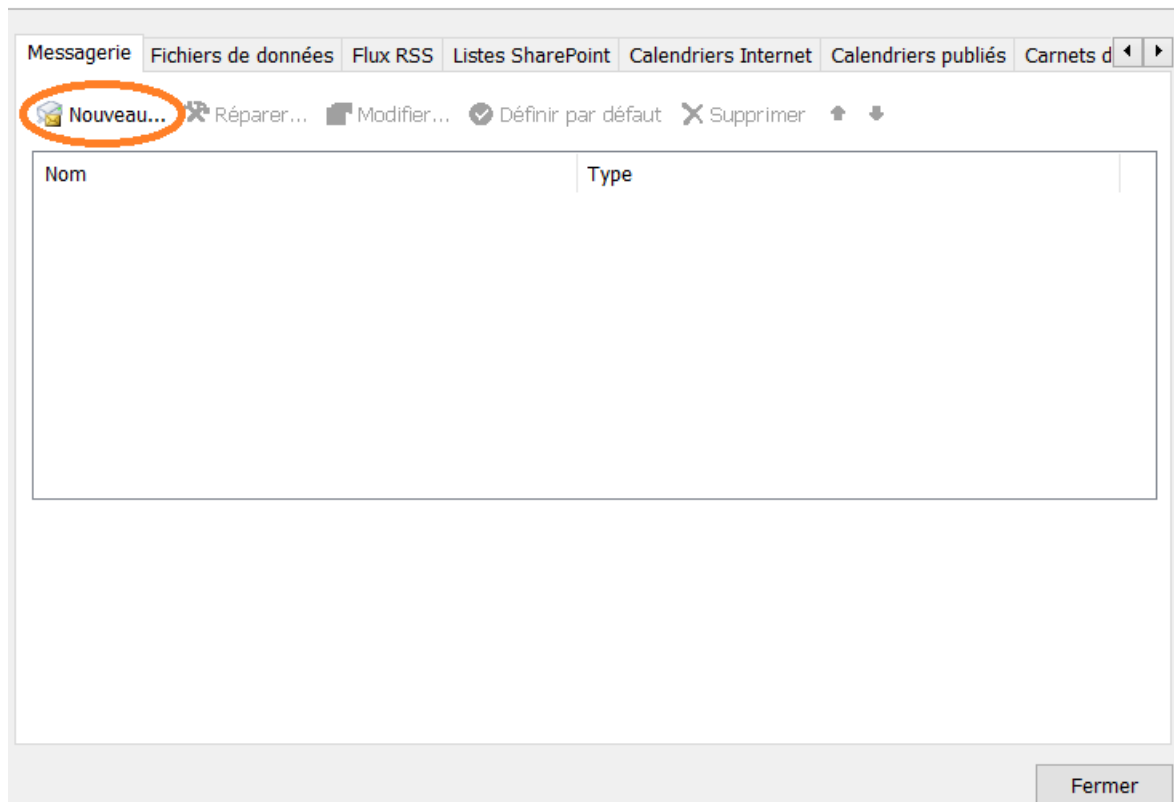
Messagerie Fichiers de données Flux RSS Listes SharePoint Calendriers Internet Calendriers publiés Carnets d

Nouveau... Réparer... Modifier... Définir par défaut Supprimer

| Nom | Type |
|---|---|

Fermer